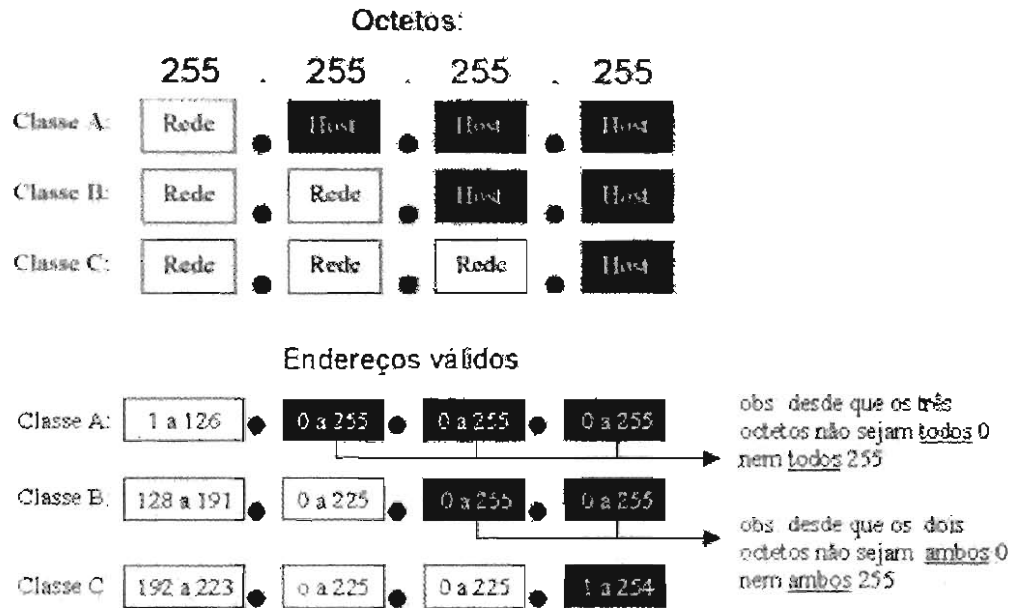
Octetos:

255 . 255 . 255 . 255

Classe A: Rede . Host . Host . Host

Classe B: Rede . Rede . Host . Host

Classe C: Rede . Rede . Rede . Host

Endereços válidos

Classe A: 1 a 126 . 0 a 255 . 0 a 255 . 0 a 255

obs desde que os três octetos não sejam todos 0 nem todos 255

Classe B. 128 a 191 . 0 a 225 . 0 a 255 . 0 a 255

obs desde que os dois octetos não sejam ambos 0 nem ambos 255

Classe C 192 a 223 . 0 a 225 . 0 a 225 . 1 a 254